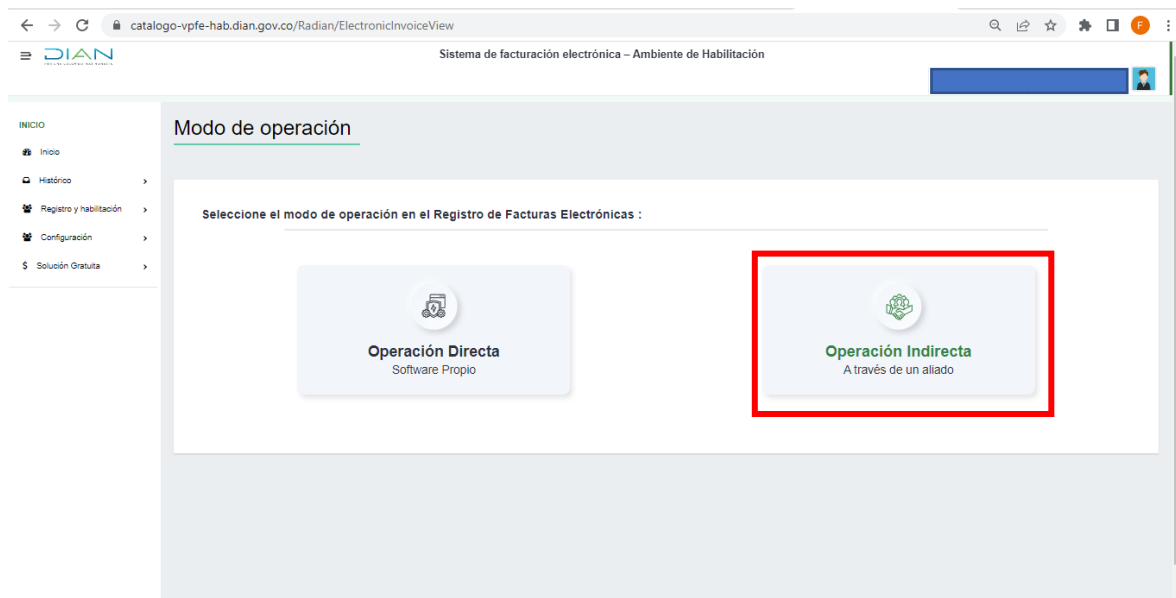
catalogo-vpfe-hab.dian.gov.co/Radian/ElectronicInvoiceView

F

DIAN

Sistema de facturación electrónica – Ambiente de Habilitación

INICIO

Inicio

Histórico

Registro y habilitación

Configuración

$ Solución Gratuita

Modo de operación

Seleccione el modo de operación en el Registro de Facturas Electrónicas :

Operación Directa
Software Propio

Operación Indirecta
A través de un aliado